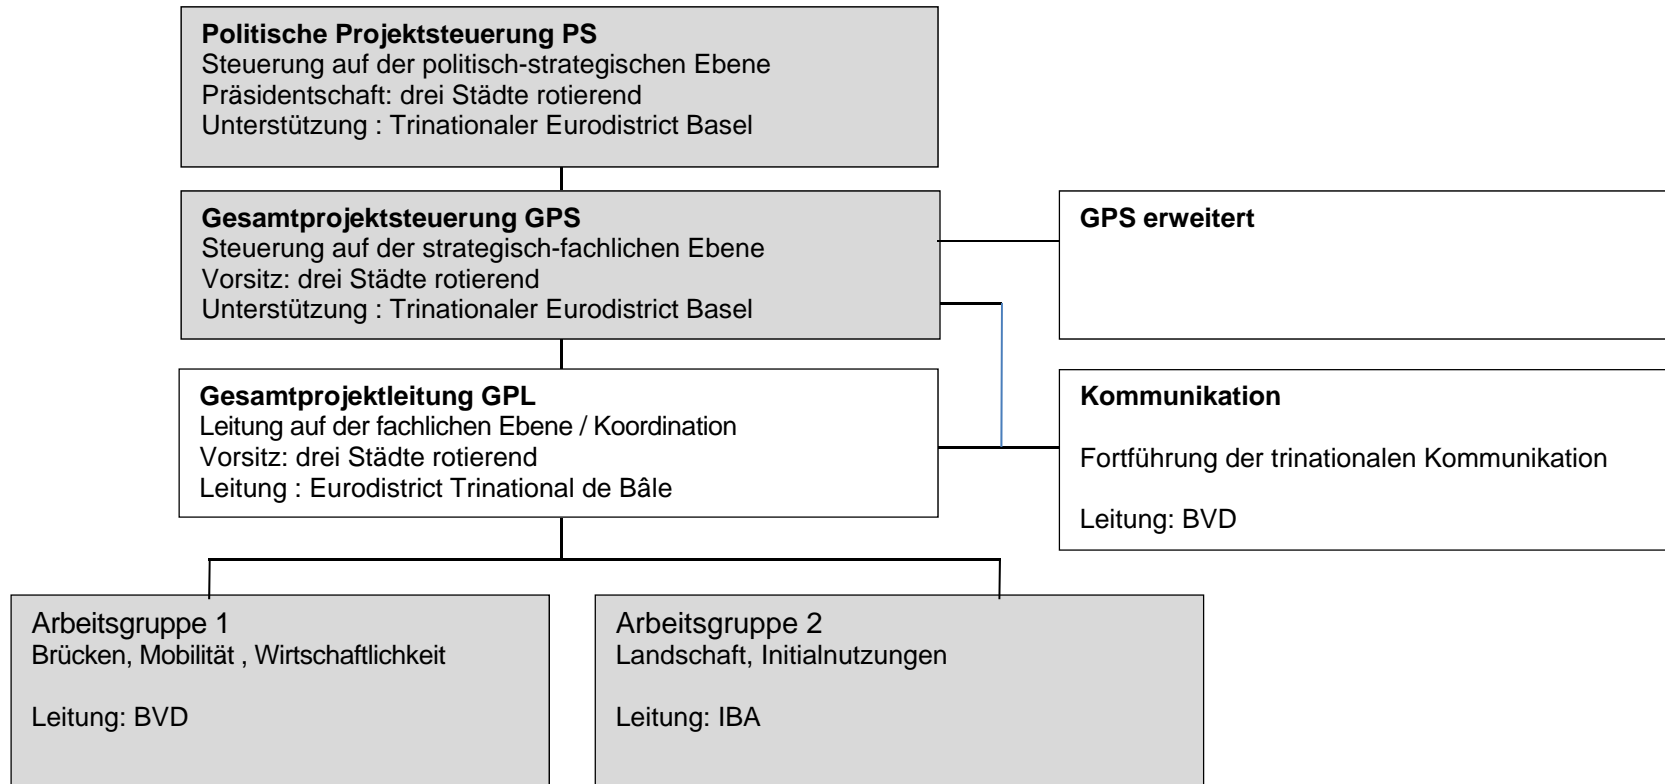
**Politische Projektsteuerung PS**
Steuerung auf der politisch-strategischen Ebene
Präsidentschaft: drei Städte rotierend
Unterstützung : Trinationaler Eurodistrict Basel

**Gesamtprojektsteuerung GPS**
Steuerung auf der strategisch-fachlichen Ebene
Vorsitz: drei Städte rotierend
Unterstützung : Trinationaler Eurodistrict Basel

**GPS erweitert**

**Gesamtprojektleitung GPL**
Leitung auf der fachlichen Ebene / Koordination
Vorsitz: drei Städte rotierend
Leitung : Eurodistrict Trinational de Bâle

**Kommunikation**

Fortführung der trinationalen Kommunikation

Leitung: BVD

Arbeitsgruppe 1
Brücken, Mobilität , Wirtschaftlichkeit

Leitung: BVD

Arbeitsgruppe 2
Landschaft, Initialnutzungen

Leitung: IBA